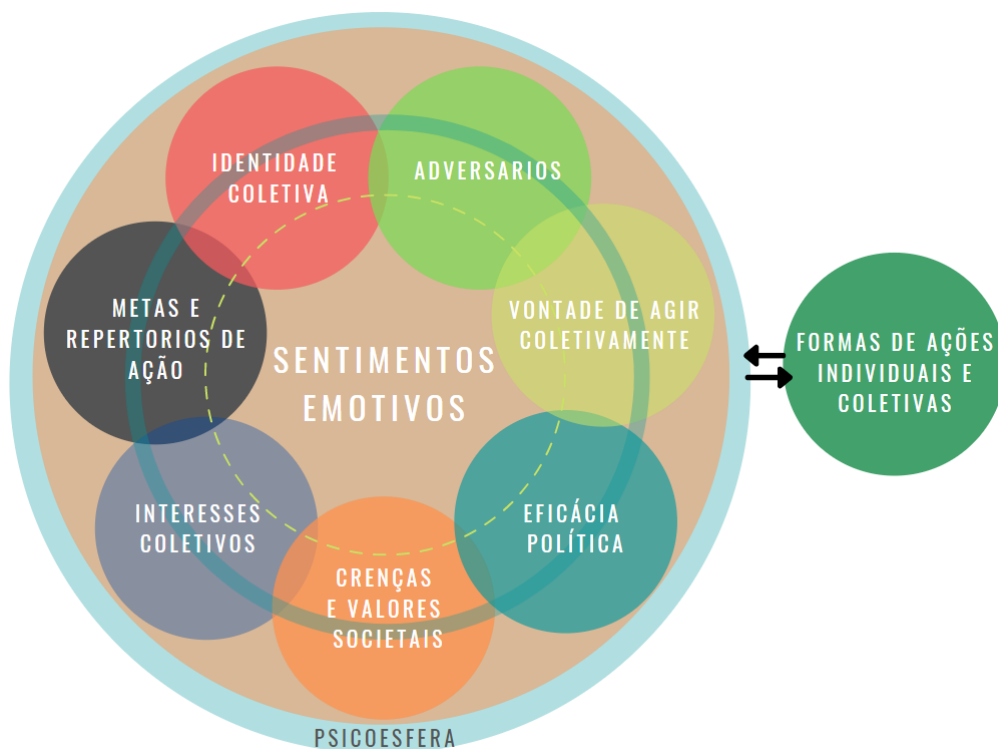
IDENTIDADE COLETIVA

ADVERSARIOS

METAS E REPERTORIOS DE AÇÃO

SENTIMENTOS EMOTIVOS

VONTADE DE AGIR COLETIVAMENTE

FORMAS DE AÇÕES INDIVIDUAIS E COLETIVAS

INTERESSES COLETIVOS

EFICÁCIA POLÍTICA

CRENÇAS E VALORES SOCIETAIS

PSICOESFERA